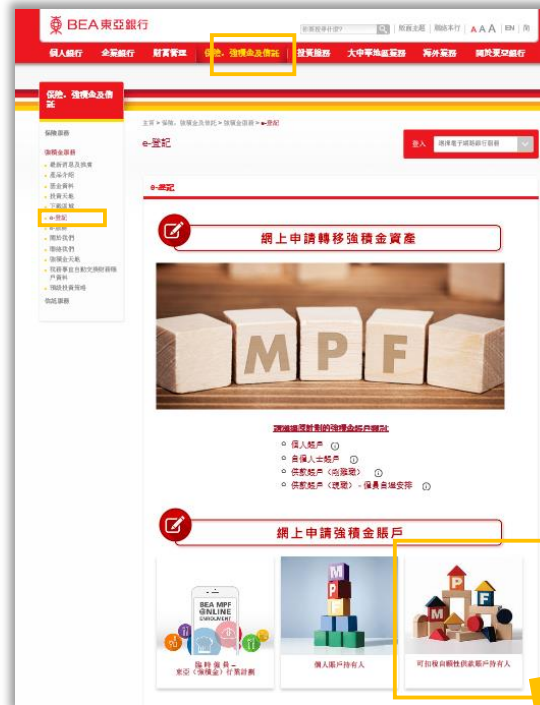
BEA東亞銀行

個人銀行 | 企業銀行 | 財富管理 | 保險、強積金及信託 | 投資服務 | 大中華地區業務 | 海外業務 | 關於東亞銀行

EN | 簡

AAA

保險、強積金及信託

保險服務

強積金服務

最新消息及推廣

產品介紹

基金資料

投資天地

下載區域

e-登記

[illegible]

開始供款

聯絡我們

強積金天地

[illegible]

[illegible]

信託服務

主頁 > 保險、強積金及信託 > 強積金服務 > e-登記

e-登記

登入

e-登記

網上申請轉移強積金資產

MPF

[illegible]

個人賬戶

自僱人士賬戶

供款賬戶（地僱員）

供款賬戶（現職）- 僱員自選安排

網上申請強積金賬戶

BEA MPF ONLINE ENROLMENT

強積金賬戶 - 東亞（強積金）計劃

個人賬戶持有人

可扣稅自願性供款賬戶持有人